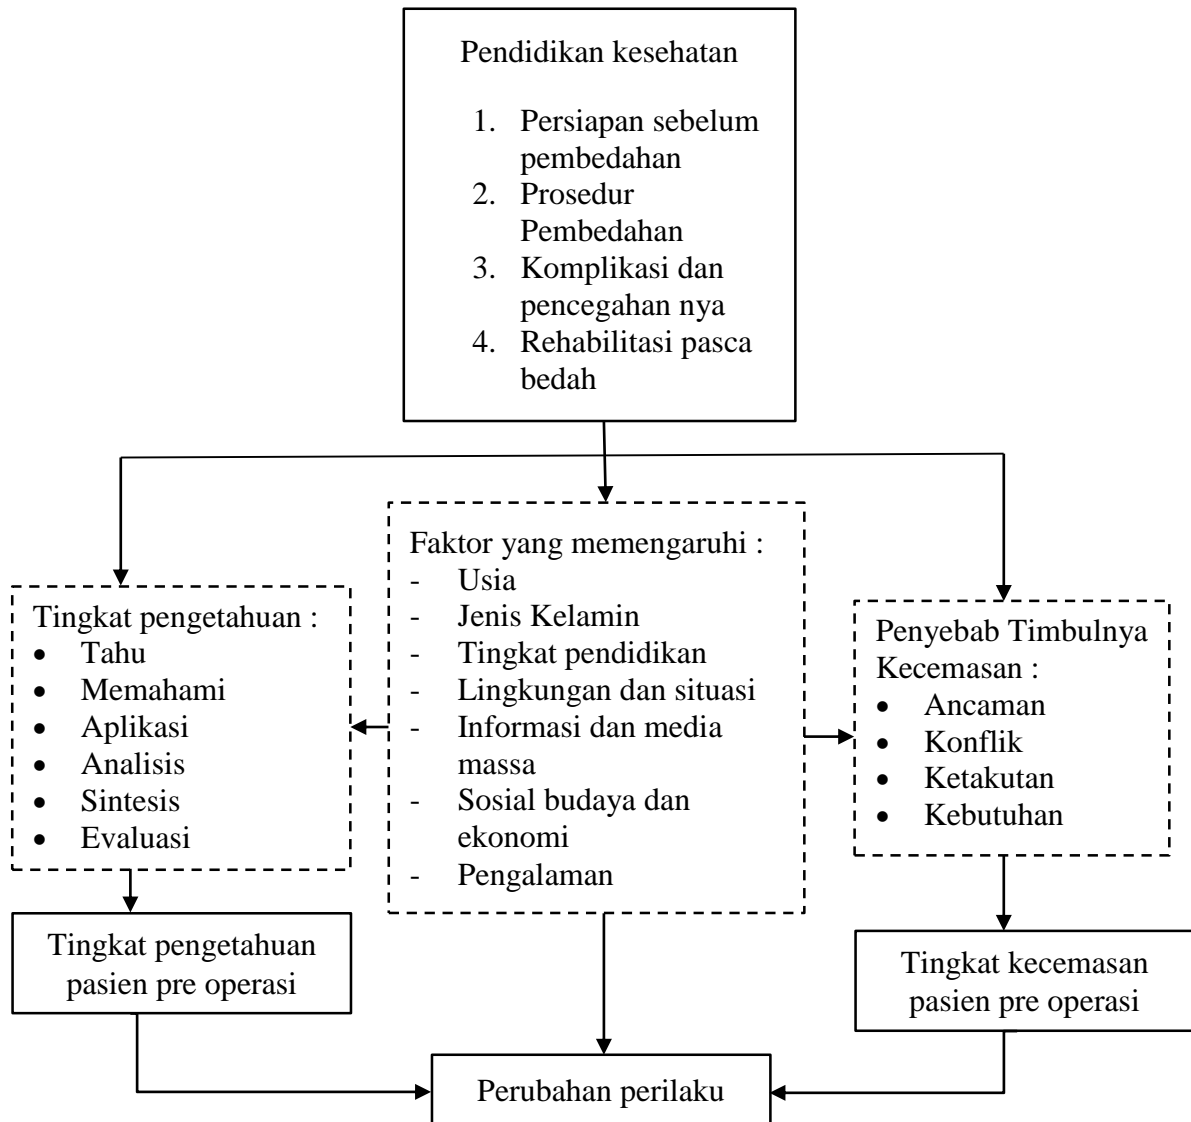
Pendidikan kesehatan

1. Persiapan sebelum pembedahan
2. Prosedur Pembedahan
3. Komplikasi dan pencegahan nya
4. Rehabilitasi pasca bedah

Tingkat pengetahuan :
- Tahu
- Memahami
- Aplikasi
- Analisis
- Sintesis
- Evaluasi

Faktor yang memengaruhi :
- Usia
- Jenis Kelamin
- Tingkat pendidikan
- Lingkungan dan situasi
- Informasi dan media massa
- Sosial budaya dan ekonomi
- Pengalaman

Penyebab Timbulnya Kecemasan :
- Ancaman
- Konflik
- Ketakutan
- Kebutuhan

Tingkat pengetahuan pasien pre operasi

Tingkat kecemasan pasien pre operasi

Perubahan perilaku